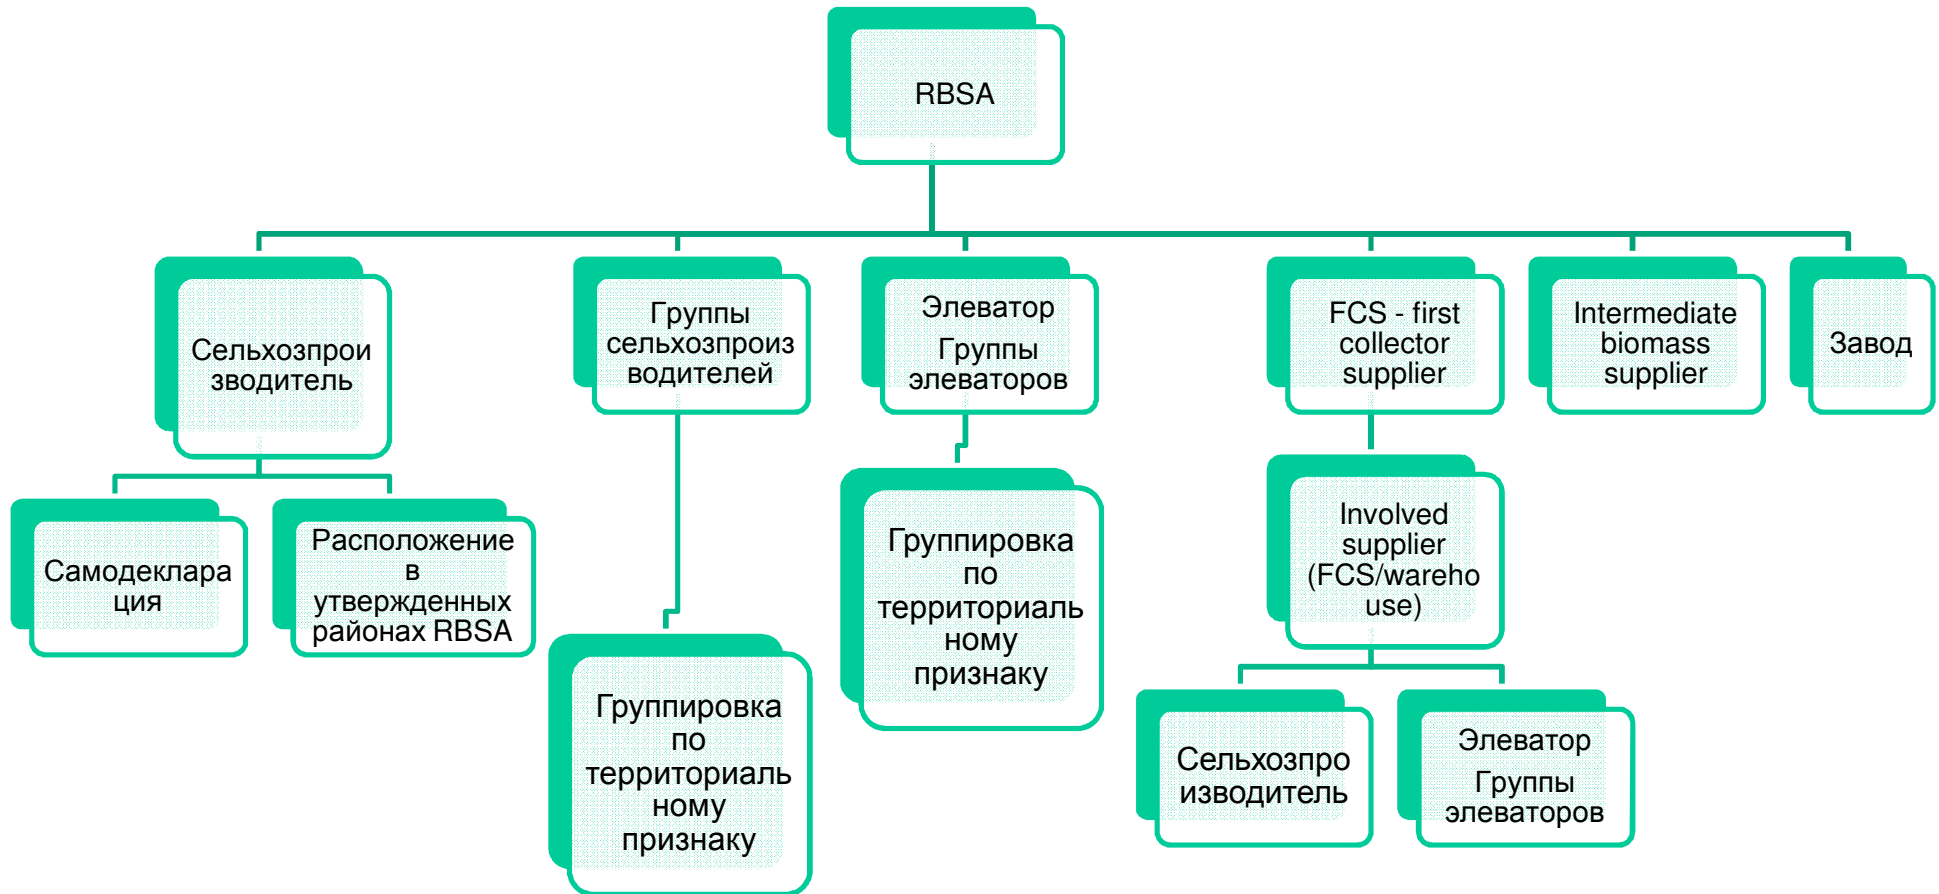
RBSA

Сельхозпроизводитель

Самодекларация

Расположение в утвержденных районах RBSA

Группы сельхозпроизводителей

Группировка по территориальному признаку

Элеватор
Группы элеваторов

Группировка по территориальному признаку

FCS - first collector supplier

Involved supplier (FCS/warehouse)

Сельхозпроизводитель

Элеватор
Группы элеваторов

Intermediate biomass supplier

Завод